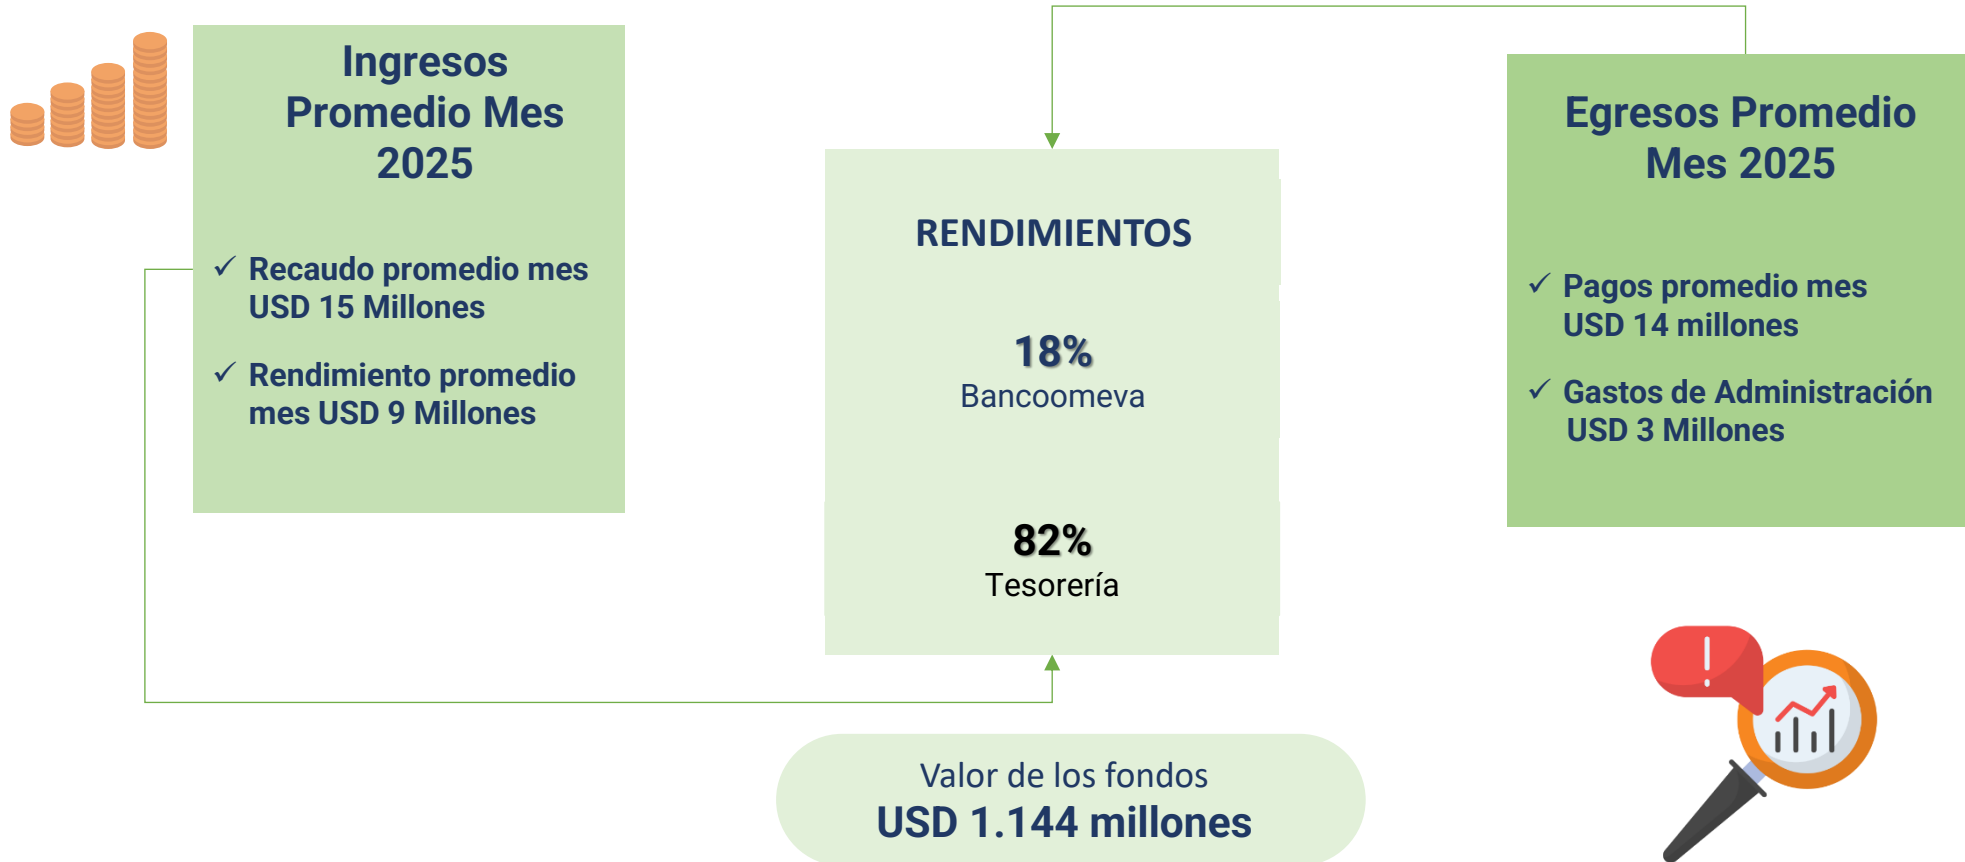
Ingresos Promedio Mes 2025

✓ Recaudo promedio mes USD 15 Millones

✓ Rendimiento promedio mes USD 9 Millones

RENDIMIENTOS

18%
Bancoomeva

82%
Tesorería

Egresos Promedio Mes 2025

✓ Pagos promedio mes USD 14 millones

✓ Gastos de Administración USD 3 Millones

Valor de los fondos
USD 1.144 millones